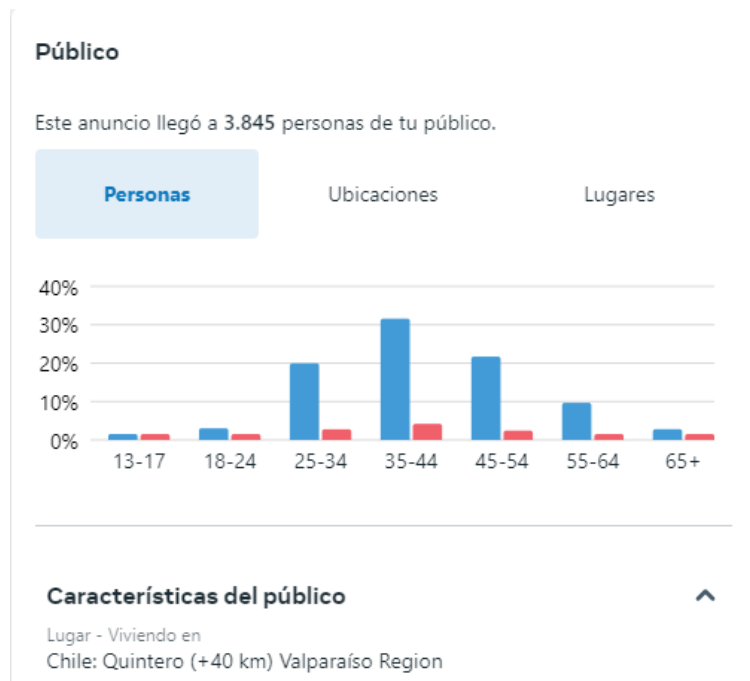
Público

Este anuncio llegó a **3.845** personas de tu público.

Personas

Ubicaciones

Lugares

40%
30%
20%
10%
0%

13-17
18-24
25-34
35-44
45-54
55-64
65+

Características del público

Lugar - Viviendo en
Chile: Quintero (+40 km) Valparaíso Region